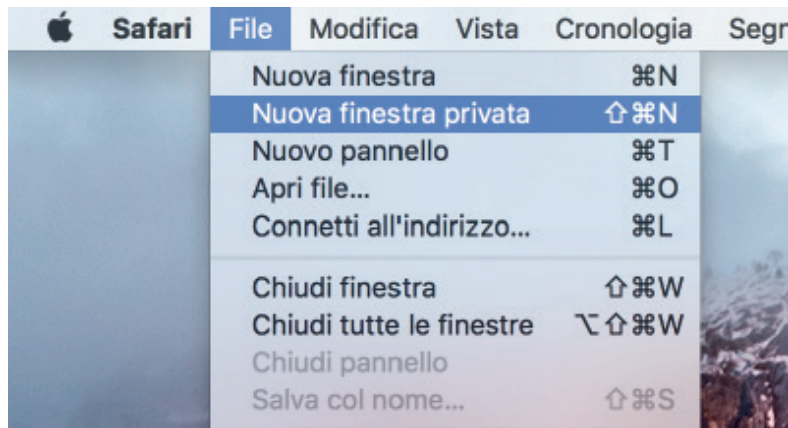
Safari File Modifica Vista Cronologia Segr

Nuova finestra ⌘N
Nuova finestra privata ⇧⌘N
Nuovo pannello ⌘T
Apri file... ⌘O
Connetti all'indirizzo... ⌘L

Chiudi finestra ⇧⌘W
Chiudi tutte le finestre ⌥⇧⌘W
Chiudi pannello
Salva col nome... ⇧⌘S